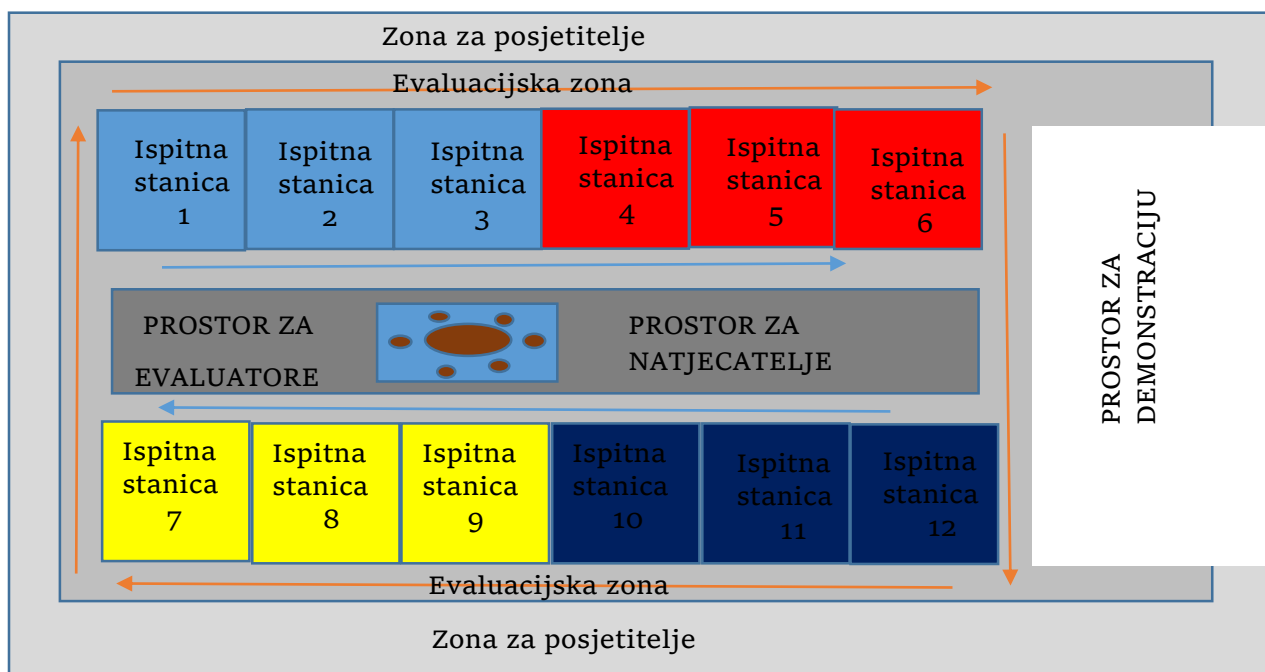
Zona za posjetitelje

Evaluacijska zona

Ispitna stanica 1

Ispitna stanica 2

Ispitna stanica 3

Ispitna stanica 4

Ispitna stanica 5

Ispitna stanica 6

PROSTOR ZA EVALUATORE

PROSTOR ZA NATJECATELJE

Ispitna stanica 7

Ispitna stanica 8

Ispitna stanica 9

Ispitna stanica 10

Ispitna stanica 11

Ispitna stanica 12

Evaluacijska zona

PROSTOR ZA DEMONSTRACIJU

Zona za posjetitelje